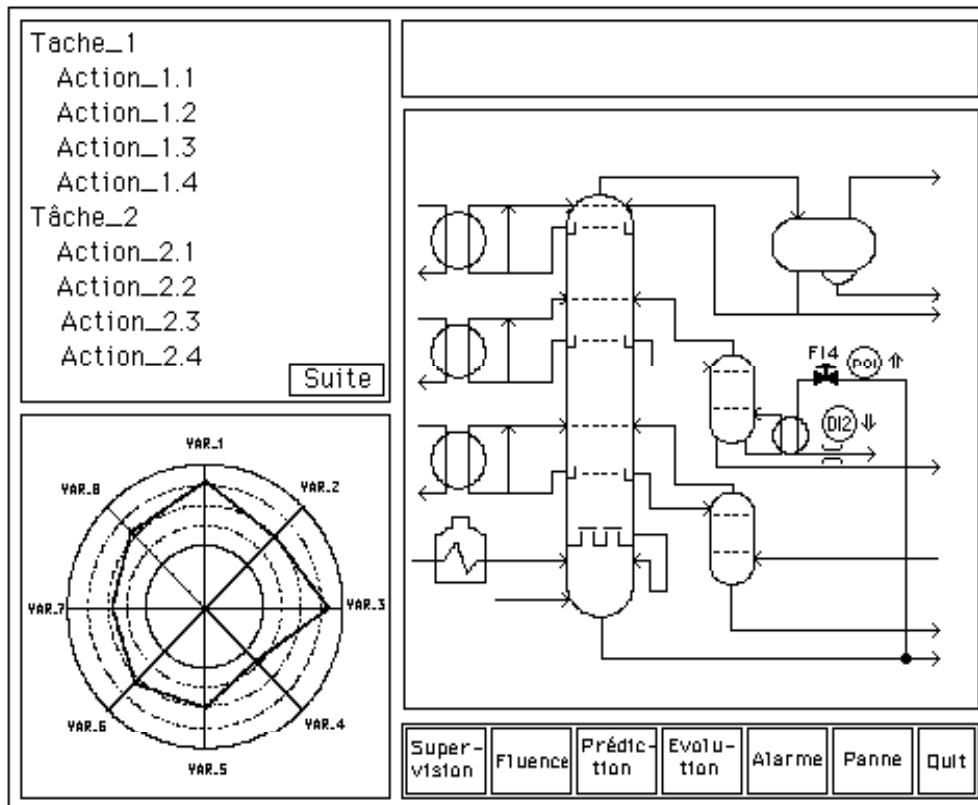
Tache_1
Action_1.1
Action_1.2
Action_1.3
Action_1.4
Tâche_2
Action_2.1
Action_2.2
Action_2.3
Action_2.4

Suite

VAR_1
VAR_2
VAR_3
VAR_4
VAR_5
VAR_6
VAR_7
VAR_8

F14
P01
D12

Super-vision
Fluence
Prédic-tion
Evolu-tion
Alarme
Panne
Quit